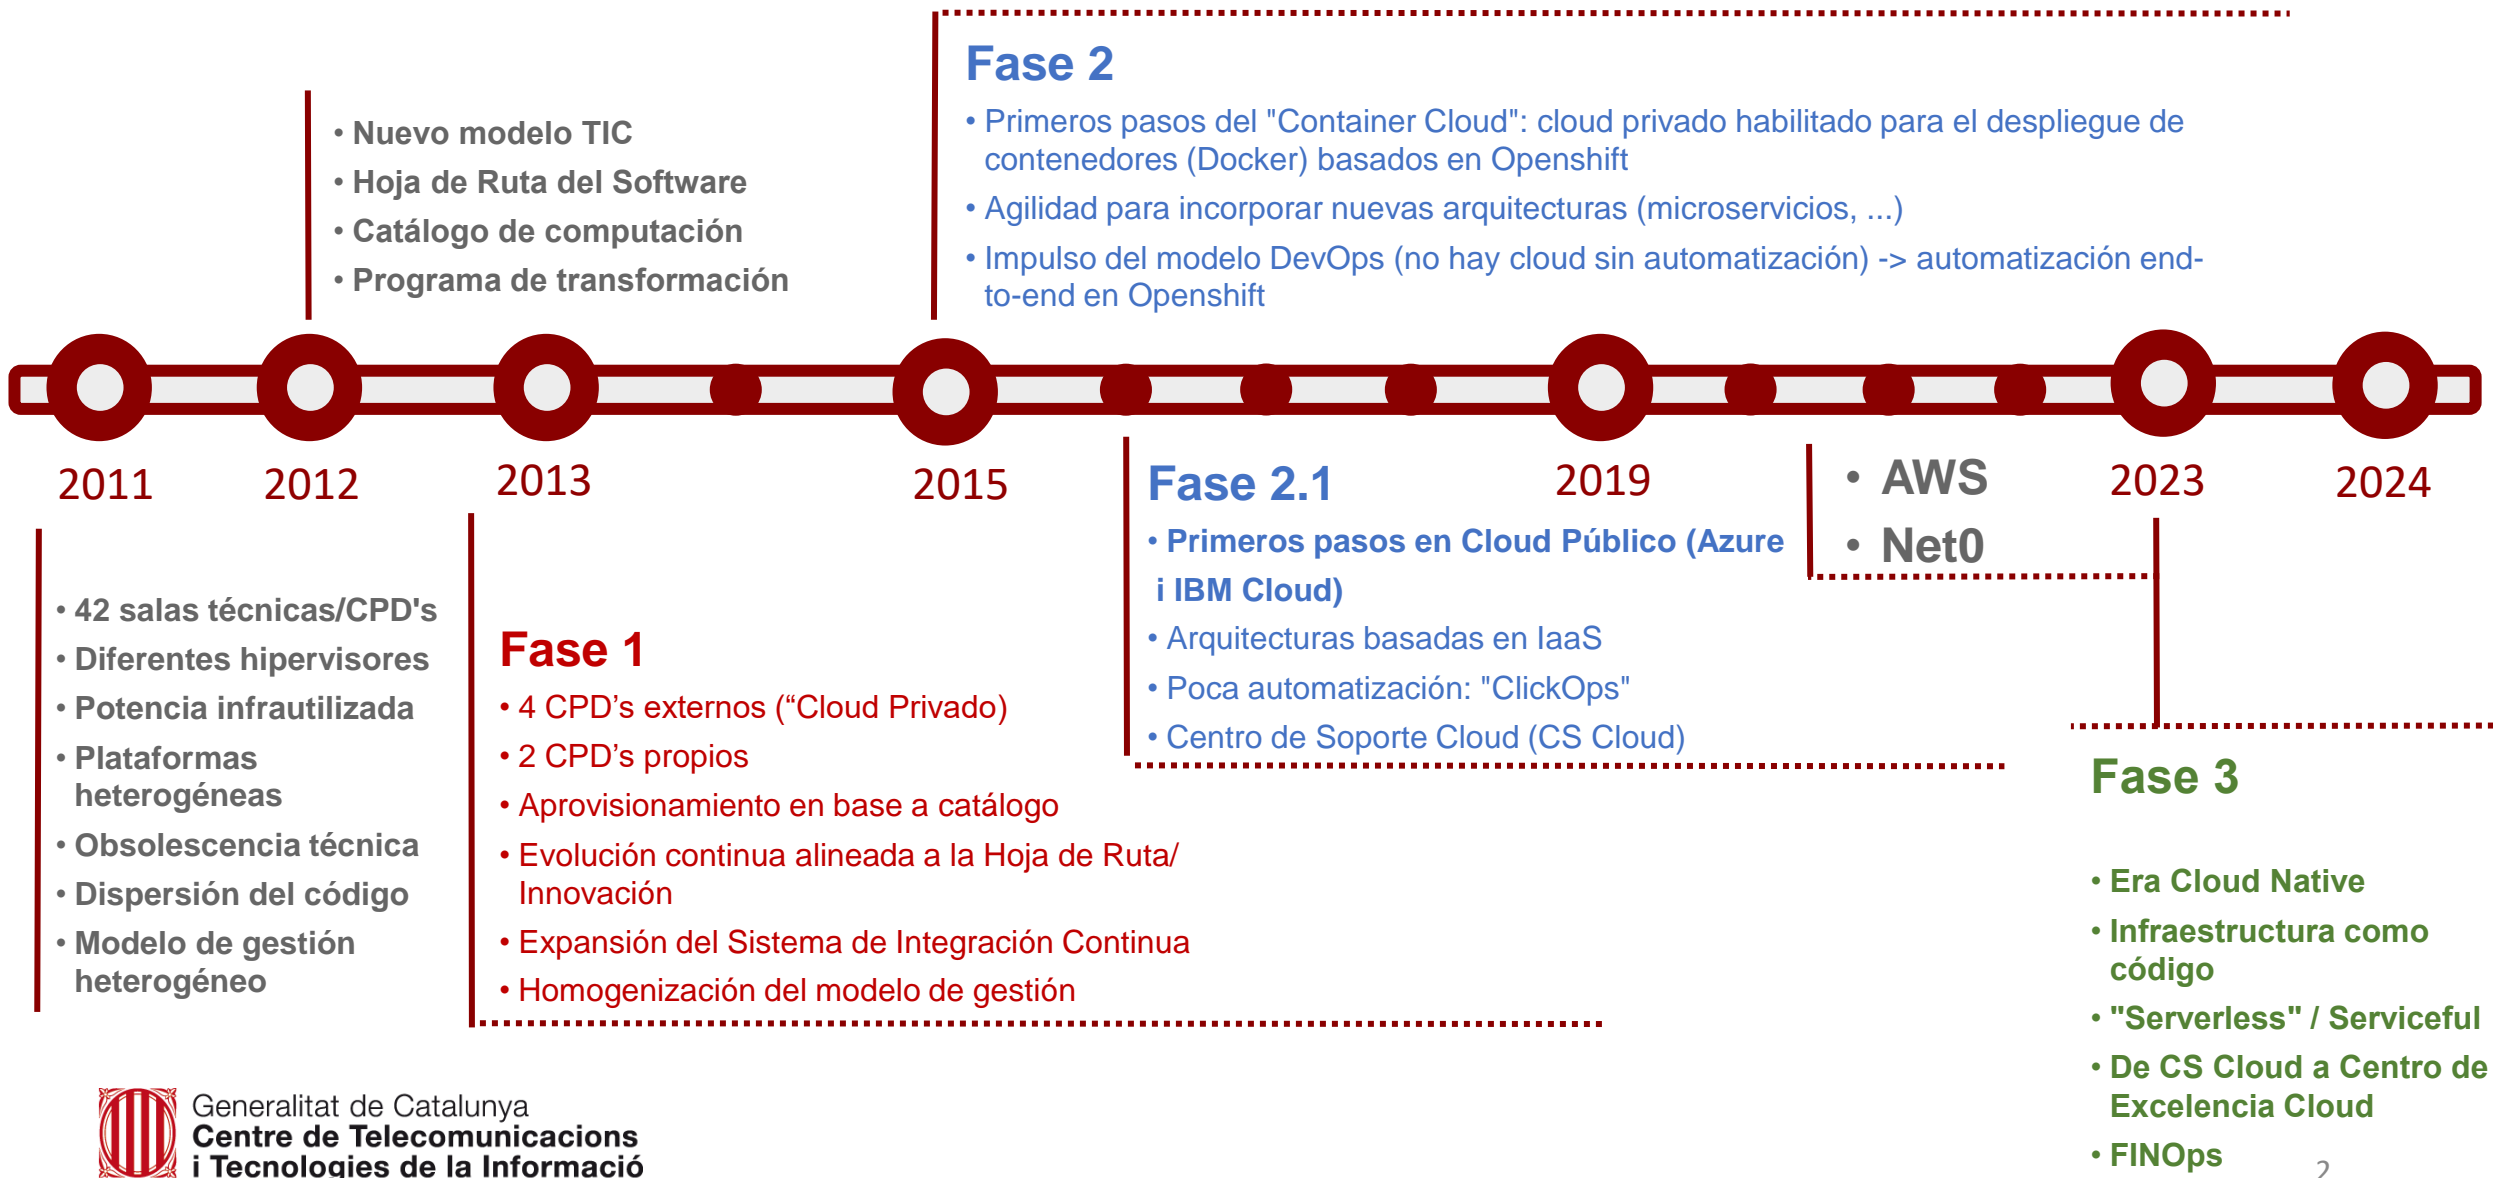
• Nuevo modelo TIC
• Hoja de Ruta del Software
• Catálogo de computación
• Programa de transformación

Fase 2
• Primeros pasos del "Container Cloud": cloud privado habilitado para el despliegue de contenedores (Docker) basados en Openshift
• Agilidad para incorporar nuevas arquitecturas (microservicios, ...)
• Impulso del modelo DevOps (no hay cloud sin automatización) -> automatización end-to-end en Openshift

2011 2012 2013 2015 2019 2023 2024

Fase 2.1
• Primeros pasos en Cloud Público (Azure i IBM Cloud)
• Arquitecturas basadas en IaaS
• Poca automatización: "ClickOps"
• Centro de Soporte Cloud (CS Cloud)

• AWS
• Net0

• 42 salas técnicas/CPD's
• Diferentes hipervisores
• Potencia infrautilizada
• Plataformas heterogéneas
• Obsolescencia técnica
• Dispersión del código
• Modelo de gestión heterogéneo

Fase 1
• 4 CPD’s externos (“Cloud Privado)
• 2 CPD’s propios
• Aprovisionamiento en base a catálogo
• Evolución continua alineada a la Hoja de Ruta/ Innovación
• Expansión del Sistema de Integración Continua
• Homogenización del modelo de gestión

Fase 3
• Era Cloud Native
• Infraestructura como código
• "Serverless" / Serviceful
• De CS Cloud a Centro de Excelencia Cloud
• FINOps

Generalitat de Catalunya
Centre de Telecomunicacions i Tecnologies de la Informació

2